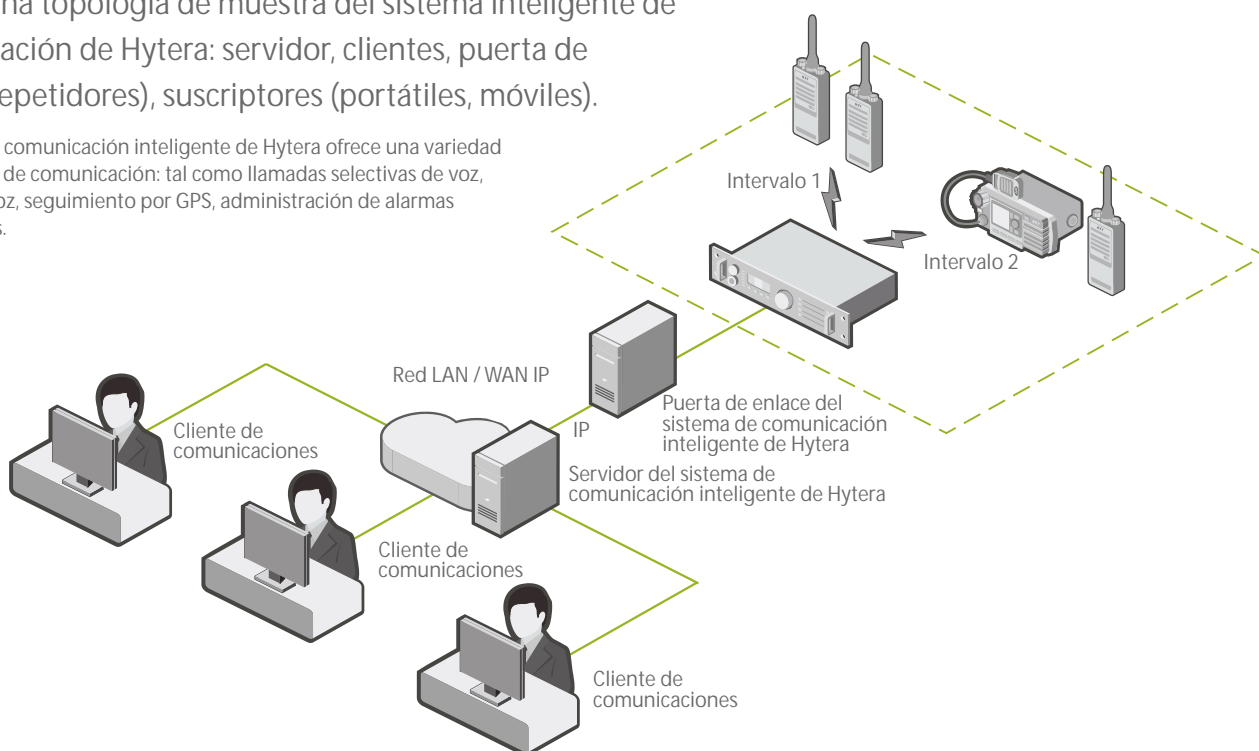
na topología de muestra del sistema inteligente de ación de Hytera: servidor, clientes, puerta de epetidores), suscriptores (portátiles, móviles).

comunicación inteligente de Hytera ofrece una variedad de comunicación: tal como llamadas selectivas de voz, oz, seguimiento por GPS, administración de alarmas s.

Intervalo 1

Intervalo 2

Red LAN / WAN IP

IP

Puerta de enlace del sistema de comunicación inteligente de Hytera

Cliente de comunicaciones

Servidor del sistema de comunicación inteligente de Hytera

Cliente de comunicaciones

Cliente de comunicaciones